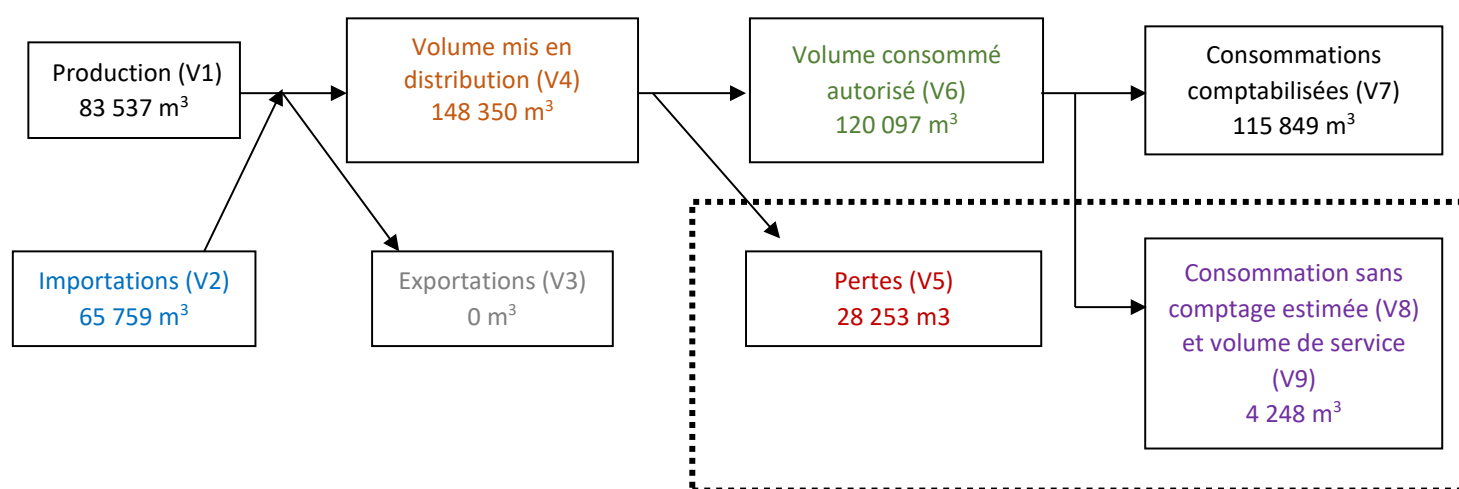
Production (V1)
83 537 m$^3$

Volume mis en distribution (V4)
148 350 m$^3$

Volume consommé autorisé (V6)
120 097 m$^3$

Consommations comptabilisées (V7)
115 849 m$^3$

Importations (V2)
65 759 m$^3$

Exportations (V3)
0 m$^3$

Pertes (V5)
28 253 m3

Consommation sans comptage estimée (V8) et volume de service (V9)
4 248 m$^3$